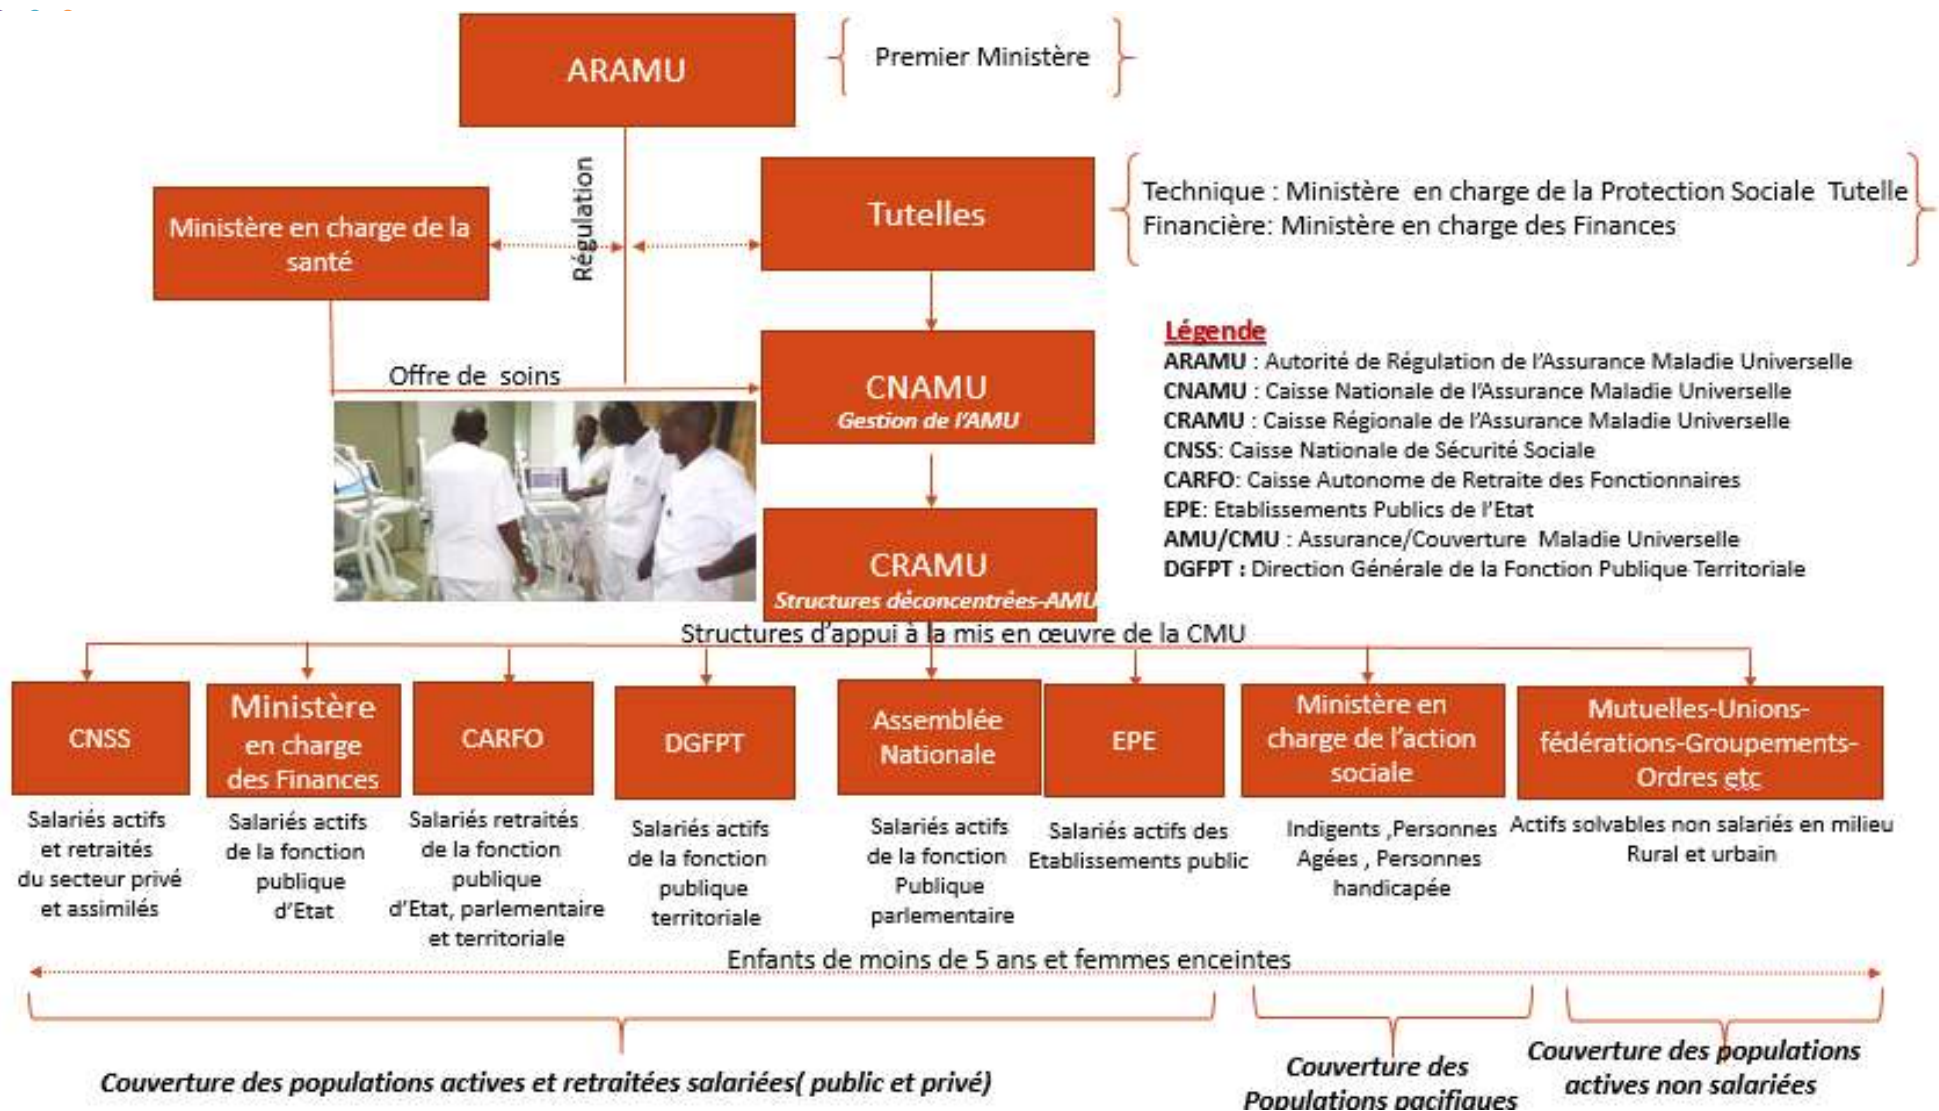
ARAMU

Premier Ministère

Régulation

Ministère en charge de la santé

Tutelles

Technique : Ministère en charge de la Protection Sociale Tutelle Financière: Ministère en charge des Finances

Offre de soins

CNAMU
Gestion de l'AMU

CRAMU
Structures déconcentrées-AMU

Légende
ARAMU : Autorité de Régulation de l'Assurance Maladie Universelle
CNAMU : Caisse Nationale de l'Assurance Maladie Universelle
CRAMU : Caisse Régionale de l'Assurance Maladie Universelle
CNSS: Caisse Nationale de Sécurité Sociale
CARFO: Caisse Autonome de Retraite des Fonctionnaires
EPE: Etablissements Publics de l'Etat
AMU/CMU : Assurance/Couverture Maladie Universelle
DGFPT : Direction Générale de la Fonction Publique Territoriale

Structures d'appui à la mis en œuvre de la CMU

CNSS

Salariés actifs et retraités du secteur privé et assimilés

Ministère en charge des Finances

Salariés actifs de la fonction publique d'Etat

CARFO

Salariés retraités de la fonction publique d'Etat, parlementaire et territoriale

DGFPT

Salariés actifs de la fonction publique territoriale

Assemblée Nationale

Salariés actifs de la fonction Publique parlementaire

EPE

Salariés actifs des Etablissements public

Ministère en charge de l'action sociale

Indigents ,Personnes Agées , Personnes handicapée

Mutuelles-Unions-fédérations-Groupements-Ordres etc

Actifs solvables non salariés en milieu Rural et urbain

Enfants de moins de 5 ans et femmes enceintes

Couverture des populations actives et retraitées salariées( public et privé)

Couverture des Populations pacifiques

Couverture des populations actives non salariées